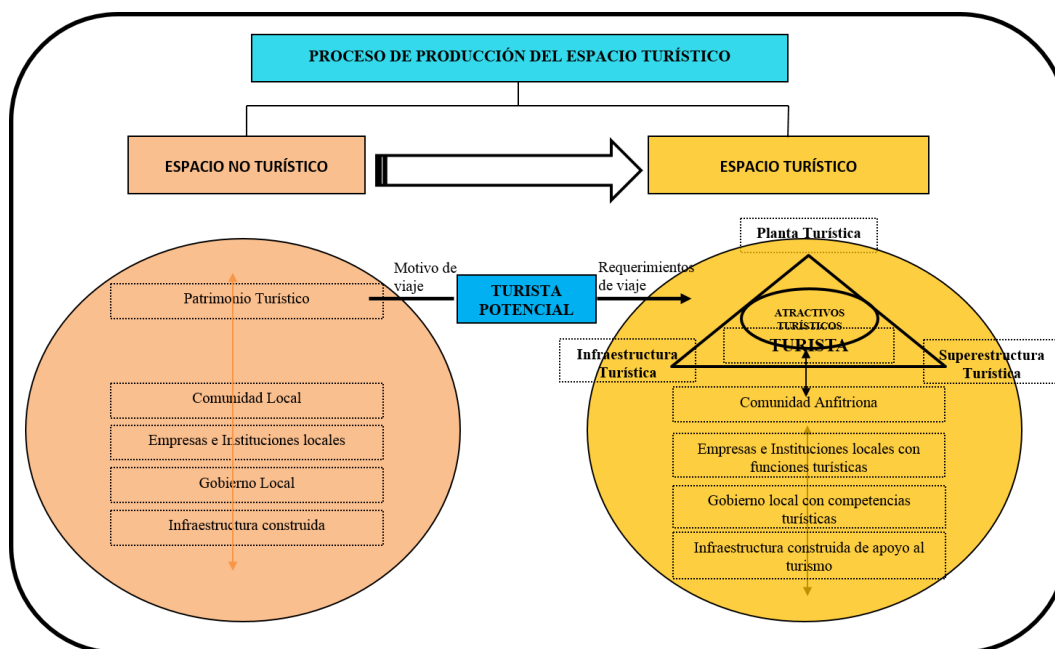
PROCESO DE PRODUCCIÓN DEL ESPACIO TURÍSTICO

ESPACIO NO TURÍSTICO

ESPACIO TURÍSTICO

Patrimonio Turístico

Comunidad Local

Empresas e Instituciones locales

Gobierno Local

Infraestructura construida

Motivo de viaje

TURISTA POTENCIAL

Requerimientos de viaje

Planta Turística

ATRACTIVOS TURÍSTICOS

TURISTA

Infraestructura Turística

Superestructura Turística

Comunidad Anfitriona

Empresas e Instituciones locales con funciones turísticas

Gobierno local con competencias turísticas

Infraestructura construida de apoyo al turismo